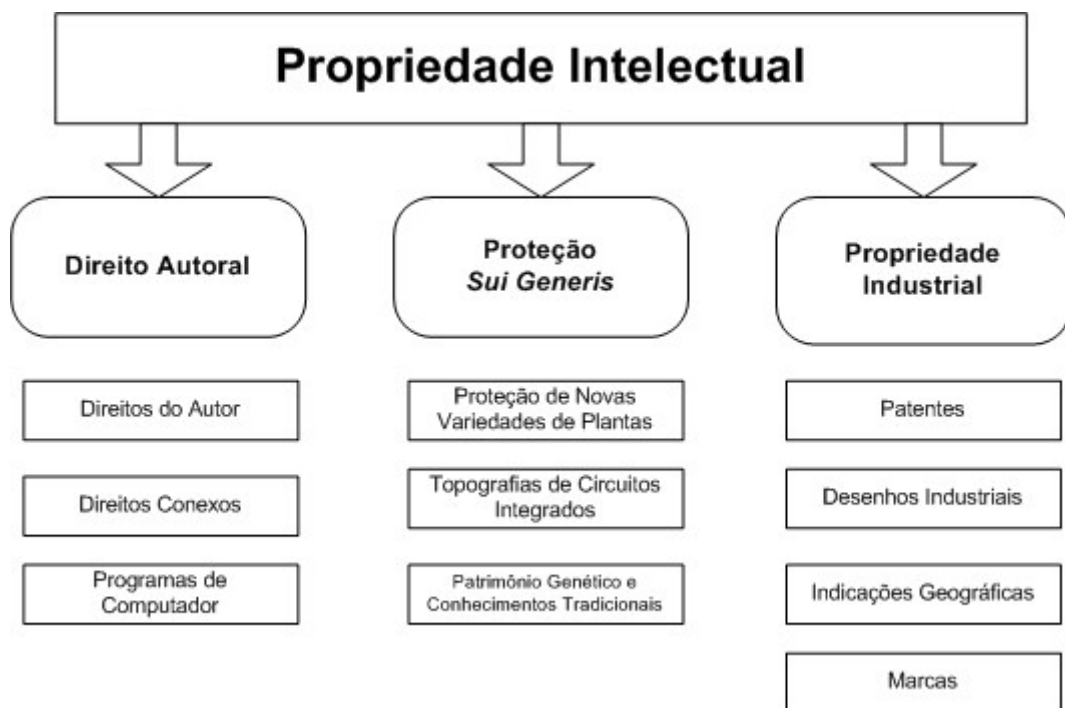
Propriedade Intelectual

Direito Autoral

Direitos do Autor

Direitos Conexos

Programas de Computador

Proteção Sui Generis

Proteção de Novas Variedades de Plantas

Topografias de Circuitos Integrados

Patrimônio Genético e Conhecimentos Tradicionais

Propriedade Industrial

Patentes

Desenhos Industriais

Indicações Geográficas

Marcas